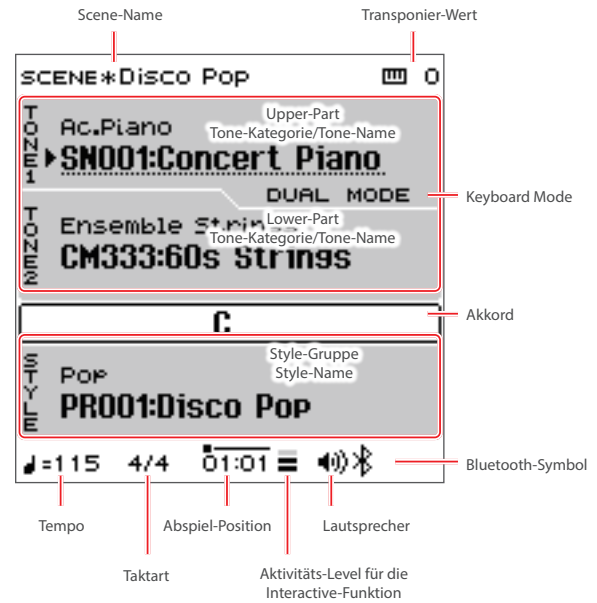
Scene-Name

Transponier-Wert

SCENE*Disco Pop

0

TONE1

Ac.Piano

Upper-Part
Tone-Kategorie/Tone-Name

▸SN001:Concert Piano

DUAL MODE

Keyboard Mode

TONE2

Ensemble Strin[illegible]

Lower-Part
Tone-Kategorie/Tone-Name

CM333:60s Strings

C

Akkord

STYLE

Pop

Style-Gruppe
Style-Name

PR001:Disco Pop

♩=115 4/4 01:01

Bluetooth-Symbol

Tempo

Abspiel-Position

Lautsprecher

Taktart

Aktivitäts-Level für die Interactive-Funktion